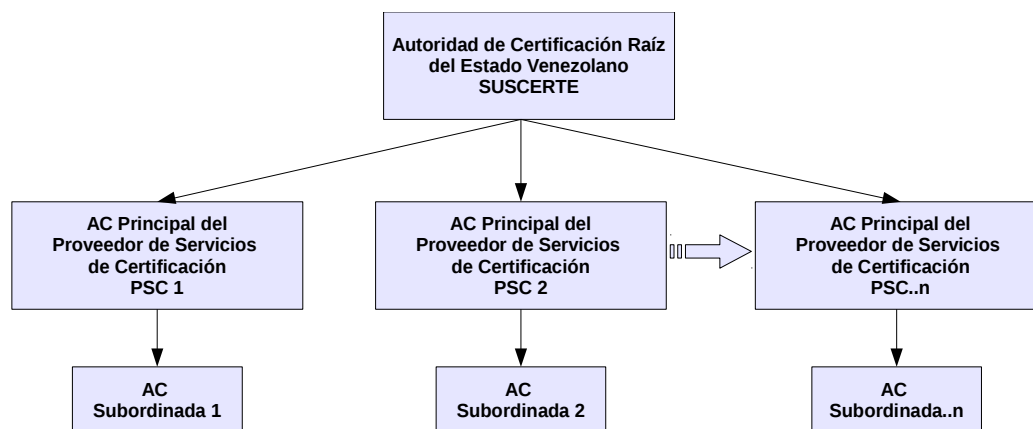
Autoridad de Certificación Raíz del Estado Venezolano SUSCERTE

AC Principal del Proveedor de Servicios de Certificación PSC 1

AC Principal del Proveedor de Servicios de Certificación PSC 2

AC Principal del Proveedor de Servicios de Certificación PSC..n

AC Subordinada 1

AC Subordinada 2

AC Subordinada..n